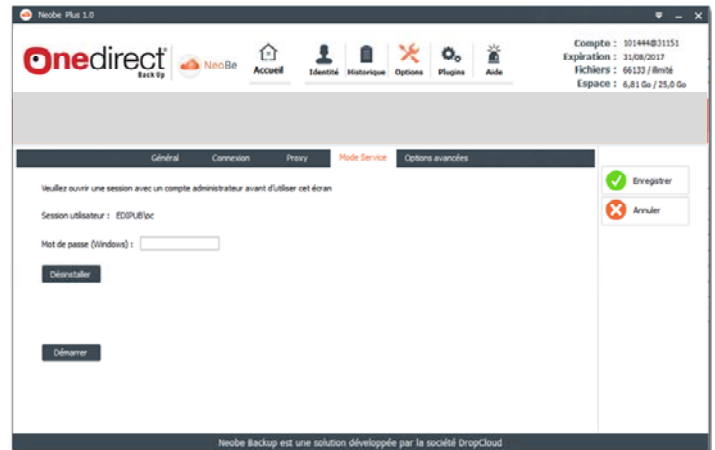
Neobe Plus 1.0

Onedirect Back Up

NeoBe

Accueil

Identité

Historique

Options

Plugins

Aide

Compte : 101444@31151
Expiration : 31/08/2017
Fichiers : 66133 / illimité
Espace : 6,81 Go / 25,0 Go

Général

Connexion

Proxy

Mode Service

Options avancées

Enregistrer

Annuler

Veuillez ouvrir une session avec un compte administrateur avant d'utiliser cet écran

Session utilisateur : EDIPUB\oc

Mot de passe (Windows) :

Désinstaller

Démarrer

Neobe Backup est une solution développée par la société DropCloud